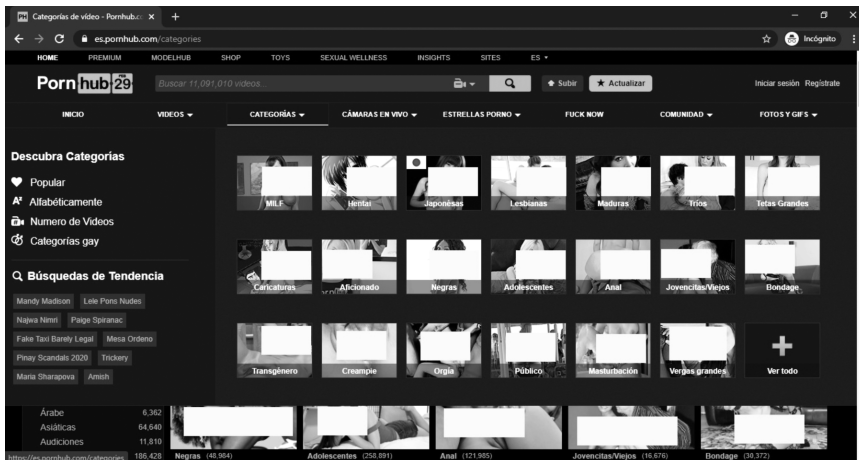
PH Categorías de vídeo - Pornhub.c ×  +

es.pornhub.com/categories

Incógnito

HOME  PREMIUM  MODELHUB  SHOP  TOYS  SEXUAL WELLNESS  INSIGHTS  SITES  ES

Porn hub 29

Buscar 11,091,010 videos...

Subir  Actualizar

Iniciar sesión  Regístrate

INICIO  VIDEOS  CATEGORÍAS  CÁMARAS EN VIVO  ESTRELLAS PORNO  FUCK NOW  COMUNIDAD  FOTOS Y GIFS

Descubra Categorías

Popular
Alfabéticamente
Numero de Videos
Categorías gay

Búsquedas de Tendencia

Mandy Madison  Lele Pons Nudes  Najwa Nimri  Paige Spiranac  Fake Taxi Barely Legal  Mesa Ordeno  Pinay Scandals 2020  Trickery  Maria Sharapova  Amish

MILF  Hentai  Japonesas  Lesbianas  Maduras  Tríos  Tetas Grandes

Caricaturas  Aficionado  Negras  Adolescentes  Anal  Jovencitas/Viejos  Bondage

Transgénero  Creampie  Orgía  Público  Masturbación  Vergas grandes  Ver todo

Árabe  6,362
Asiáticas  64,640
Audiciones  11,810
186,428

Negras (48,984)  Adolescentes (258,891)  Anal (121,985)  Jovencitas/Viejos (16,676)  Bondage (30,372)

https://es.pornhub.com/categories